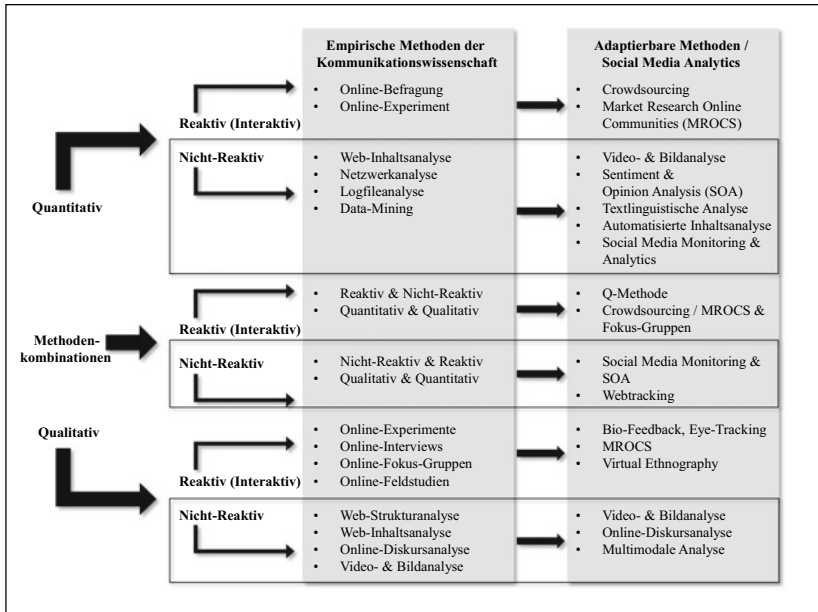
Empirische Methoden der Kommunikationswissenschaft

Adaptierbare Methoden / Social Media Analytics

Quantitativ

Reaktiv (Interaktiv)

- Online-Befragung
- Online-Experiment

- Crowdsourcing
- Market Research Online Communities (MROCS)

Nicht-Reaktiv

- Web-Inhaltsanalyse
- Netzwerkanalyse
- Logfileanalyse
- Data-Mining

- Video- & Bildanalyse
- Sentiment & Opinion Analysis (SOA)
- Textlinguistische Analyse
- Automatisierte Inhaltsanalyse
- Social Media Monitoring & Analytics

Methoden-kombinationen

Reaktiv (Interaktiv)

- Reaktiv & Nicht-Reaktiv
- Quantitativ & Qualitativ

- Q-Methode
- Crowdsourcing / MROCS & Fokus-Gruppen

Nicht-Reaktiv

- Nicht-Reaktiv & Reaktiv
- Qualitativ & Quantitativ

- Social Media Monitoring & SOA
- Webtracking

Qualitativ

Reaktiv (Interaktiv)

- Online-Experimente
- Online-Interviews
- Online-Fokus-Gruppen
- Online-Feldstudien

- Bio-Feedback, Eye-Tracking
- MROCS
- Virtual Ethnography

Nicht-Reaktiv

- Web-Strukturanalyse
- Web-Inhaltsanalyse
- Online-Diskursanalyse
- Video- & Bildanalyse

- Video- & Bildanalyse
- Online-Diskursanalyse
- Multimodale Analyse